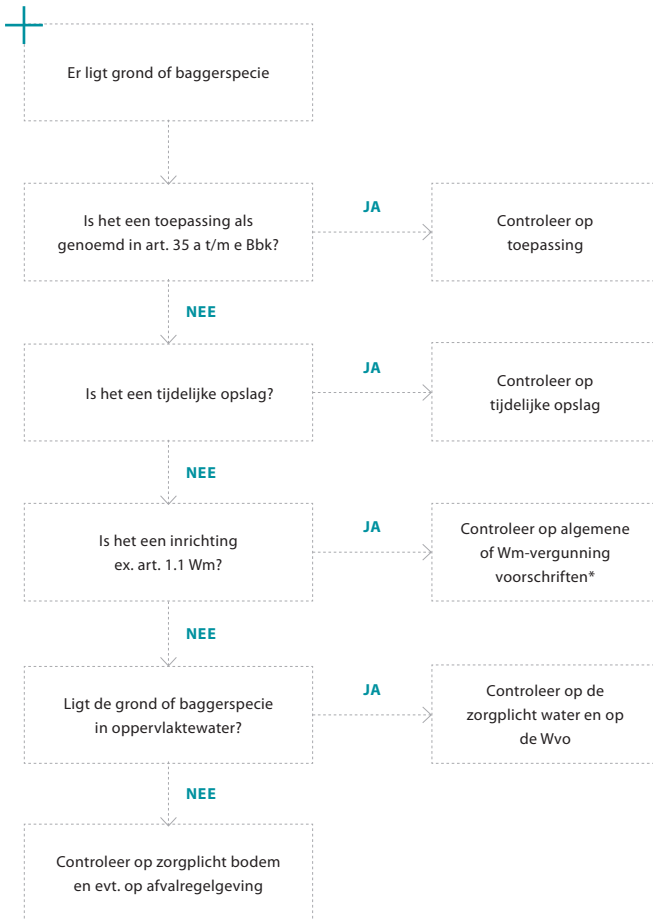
Er ligt grond of baggerspecie

Is het een toepassing als genoemd in art. 35 a t/m e Bbk?

JA

Controleer op toepassing

NEE

Is het een tijdelijke opslag?

JA

Controleer op tijdelijke opslag

NEE

Is het een inrichting ex. art. 1.1 Wm?

JA

Controleer op algemene of Wm-vergunning voorschriften*

NEE

Ligt de grond of baggerspecie in oppervlaktewater?

JA

Controleer op de zorgplicht water en op de Wvo

NEE

Controleer op zorgplicht bodem en evt. op afvalregelgeving